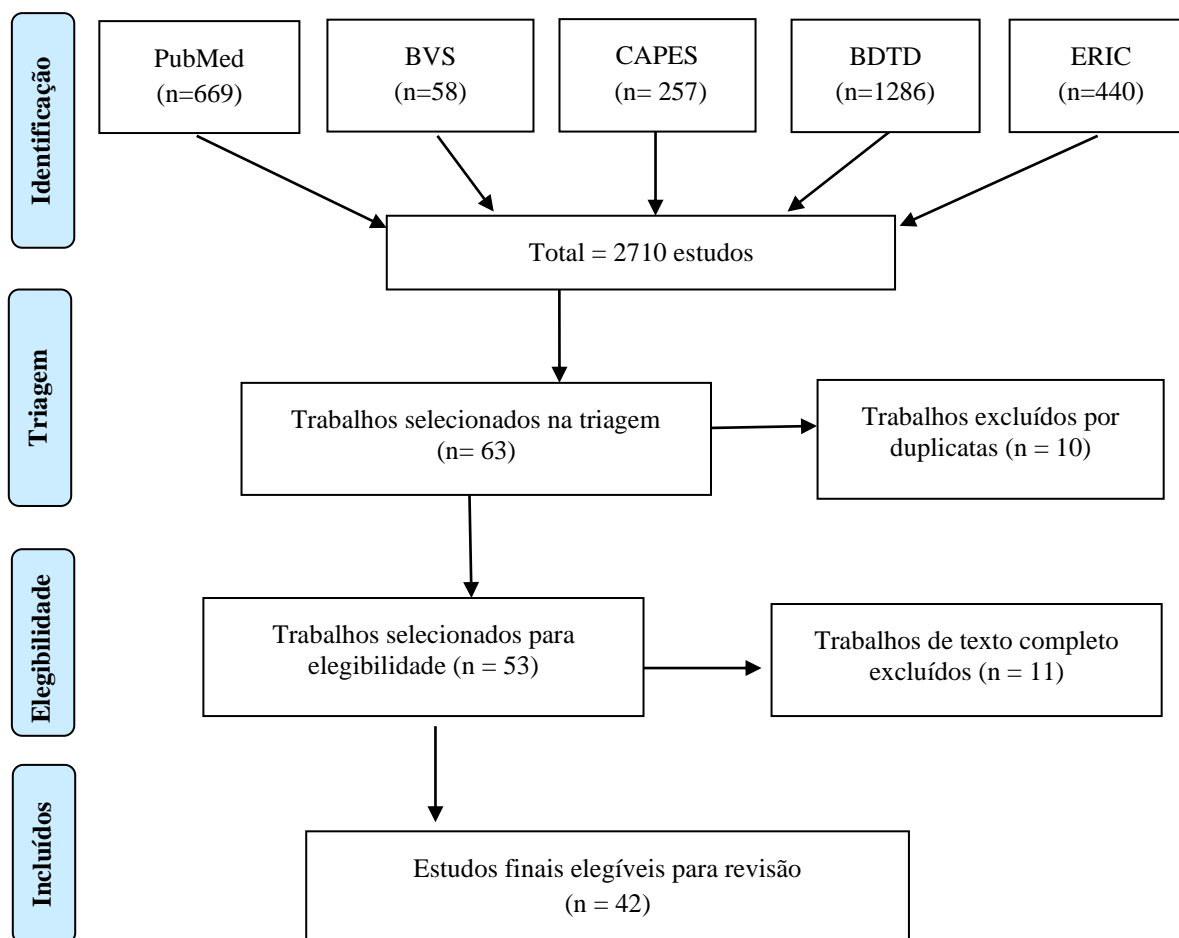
Identificação

PubMed (n=669)

BVS (n=58)

CAPES (n= 257)

BDTD (n=1286)

ERIC (n=440)

Total = 2710 estudos

Triagem

Trabalhos selecionados na triagem (n= 63)

Trabalhos excluídos por duplicatas (n = 10)

Elegibilidade

Trabalhos selecionados para elegibilidade (n = 53)

Trabalhos de texto completo excluídos (n = 11)

Incluídos

Estudos finais elegíveis para revisão (n = 42)